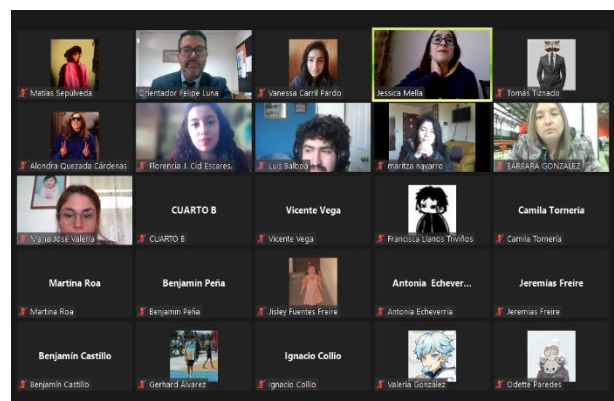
Matías Sepúlveda
Orientador Felipe Luna
Vanessa Carril Pardo
Jessica Mella
Tomás Tiznado
Alondra Quezada Cárdenas
Florencia J. Cid Escares.
Luis Balboa
maritza navarro
BARBARA GONZALEZ
María José Valena
CUARTO B
CUARTO B
Vicente Vega
Vicente Vega
Francisca Llanos Triviños
Camila Tornería
Camila Tornería
Martina Roa
Martina Roa
Benjamín Peña
Benjamín Peña
Jisley Fuentes Freire
Antonia Echever...
Antonia Echeverría
Jeremías Freire
Jeremías Freire
Benjamín Castillo
Benjamín Castillo
Gerhard Álvarez
Ignacio Collio
Ignacio Collio
Valeria González
Odette Paredes